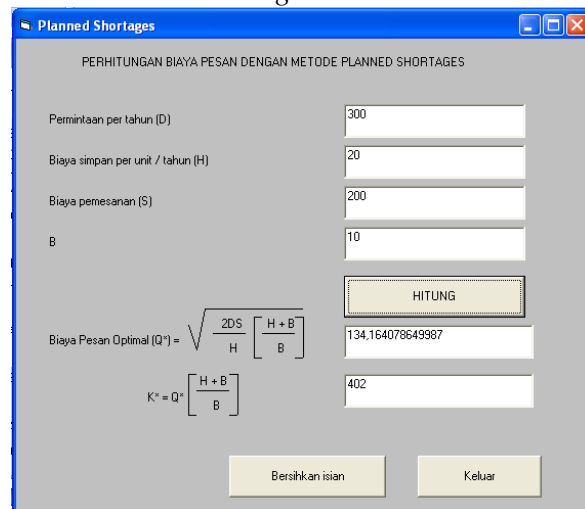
Planned Shortages

PERHITUNGAN BIAYA PESAN DENGAN METODE PLANNED SHORTAGES

Permintaan per tahun (D)
300

Biaya simpan per unit / tahun (H)
20

Biaya pemesanan (S)
200

B
10

HITUNG

Biaya Pesan Optimal (Q*) = $\sqrt{\frac{2DS}{H}\left[\frac{H+B}{B}\right]}$
134,164078649987

$K^* = Q^*\left[\frac{H+B}{B}\right]$
402

Bersihkan isian

Keluar